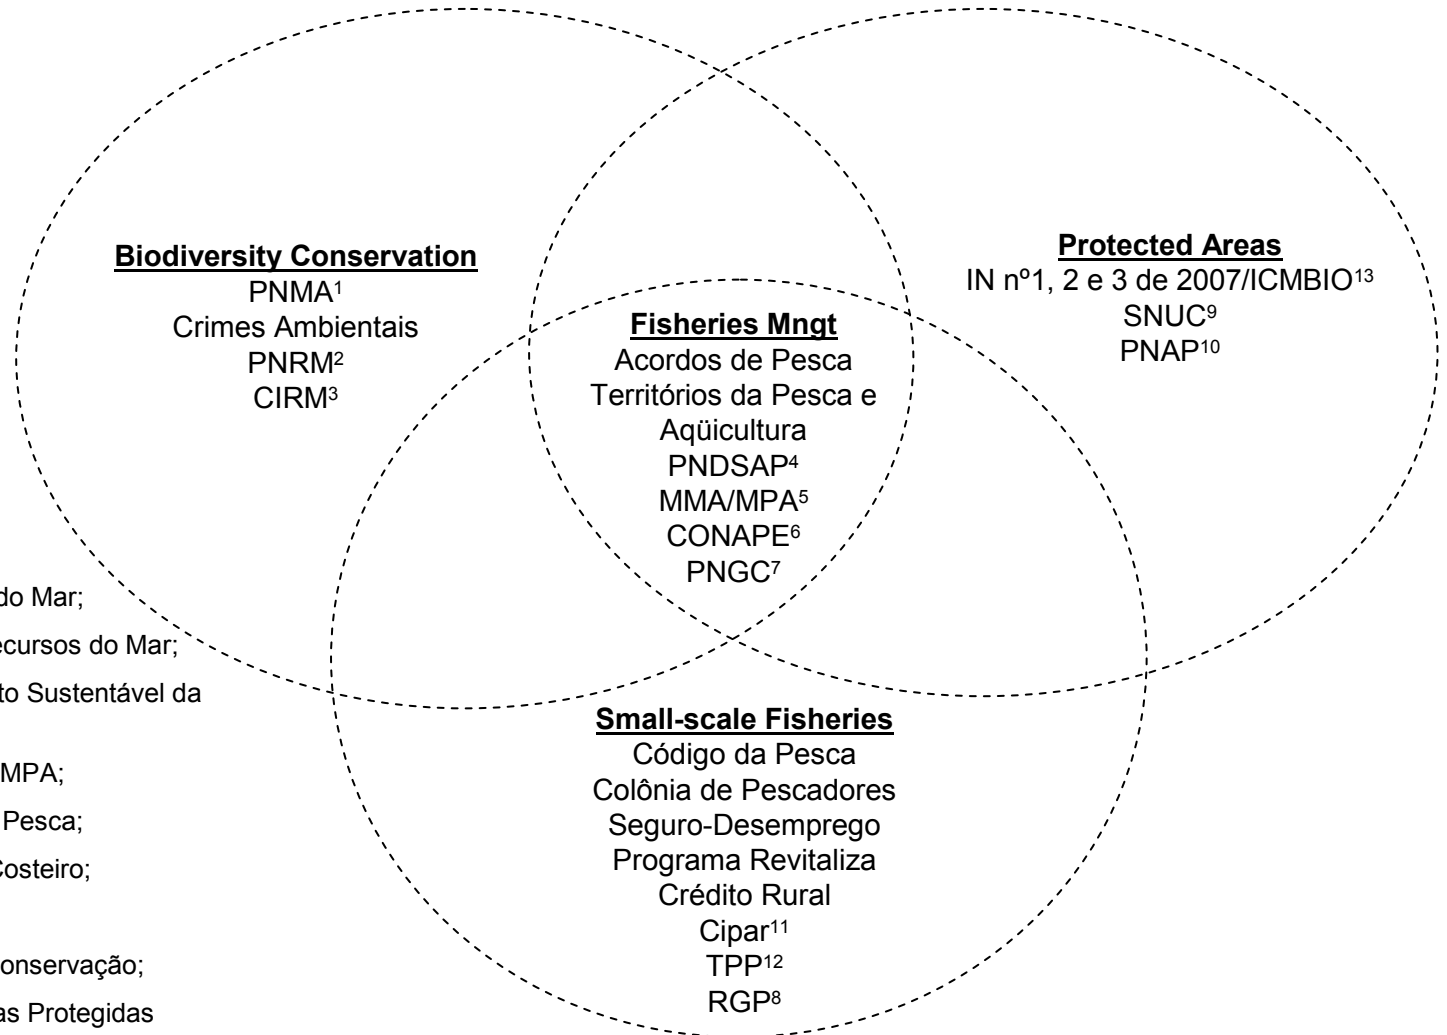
**Biodiversity Conservation**
PNMA$^{1}$
Crimes Ambientais
PNRM$^{2}$
CIRM$^{3}$

**Protected Areas**
IN nº1, 2 e 3 de 2007/ICMBIO$^{13}$
SNUC$^{9}$
PNAP$^{10}$

**Fisheries Mngt**
Acordos de Pesca
Territórios da Pesca e Aqüicultura
PNDSAP$^{4}$
MMA/MPA$^{5}$
CONAPE$^{6}$
PNGC$^{7}$

**Small-scale Fisheries**
Código da Pesca
Colônia de Pescadores
Seguro-Desemprego
Programa Revitaliza
Crédito Rural
Cipar$^{11}$
TPP$^{12}$
RGP$^{8}$

do Mar;
ecursos do Mar;
to Sustentável da
MPA;
Pesca;
Costeiro;
onservação;
as Protegidas